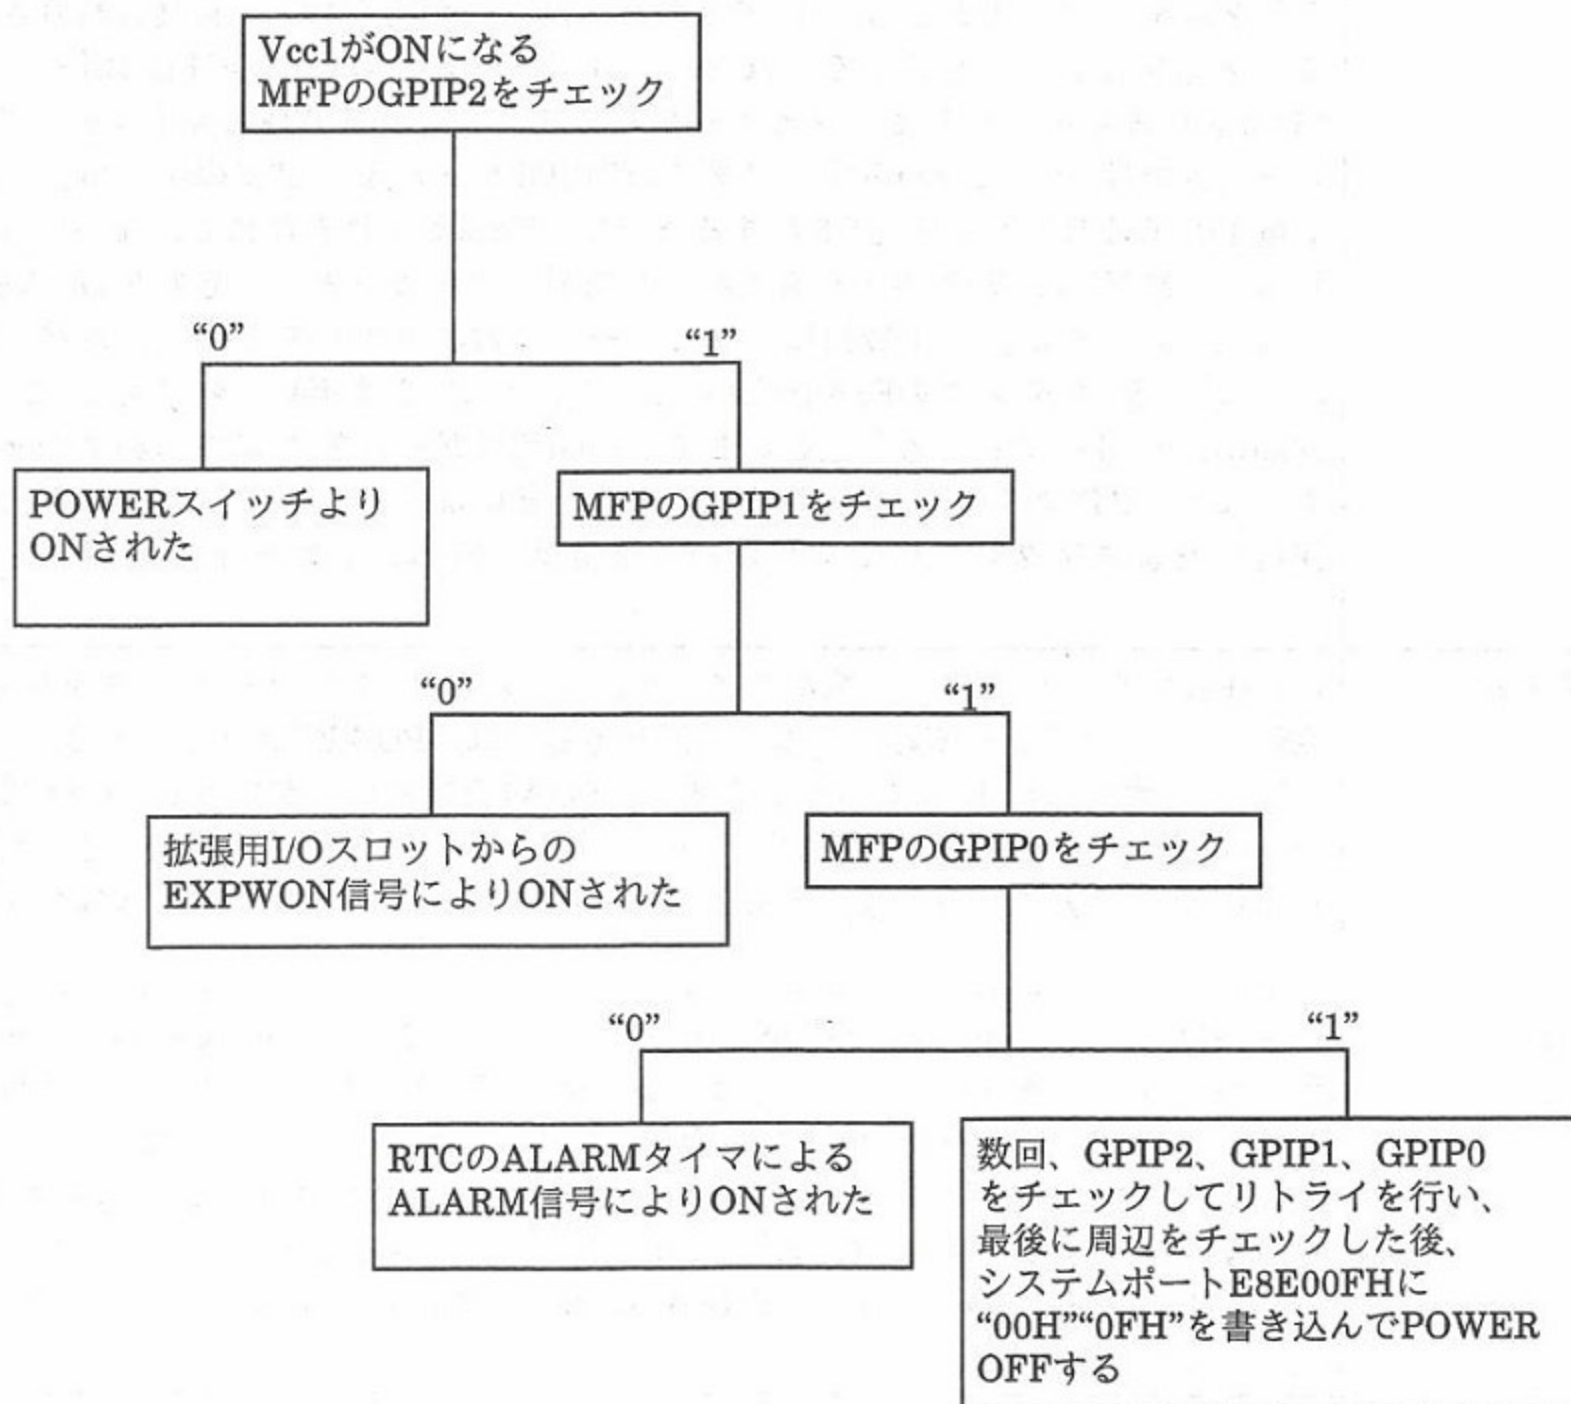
Vcc1がONになる
MFPのGPIP2をチェック

“0”

“1”

POWERスイッチより
ONされた

MFPのGPIP1をチェック

“0”

“1”

拡張用I/Oスロットからの
EXPWON信号によりONされた

MFPのGPIP0をチェック

“0”

“1”

RTCのALARMタイマによる
ALARM信号によりONされた

数回、GPIP2、GPIP1、GPIP0
をチェックしてリトライを行い、
最後に周辺をチェックした後、
システムポートE8E00FHに
“00H”“0FH”を書き込んでPOWER
OFFする